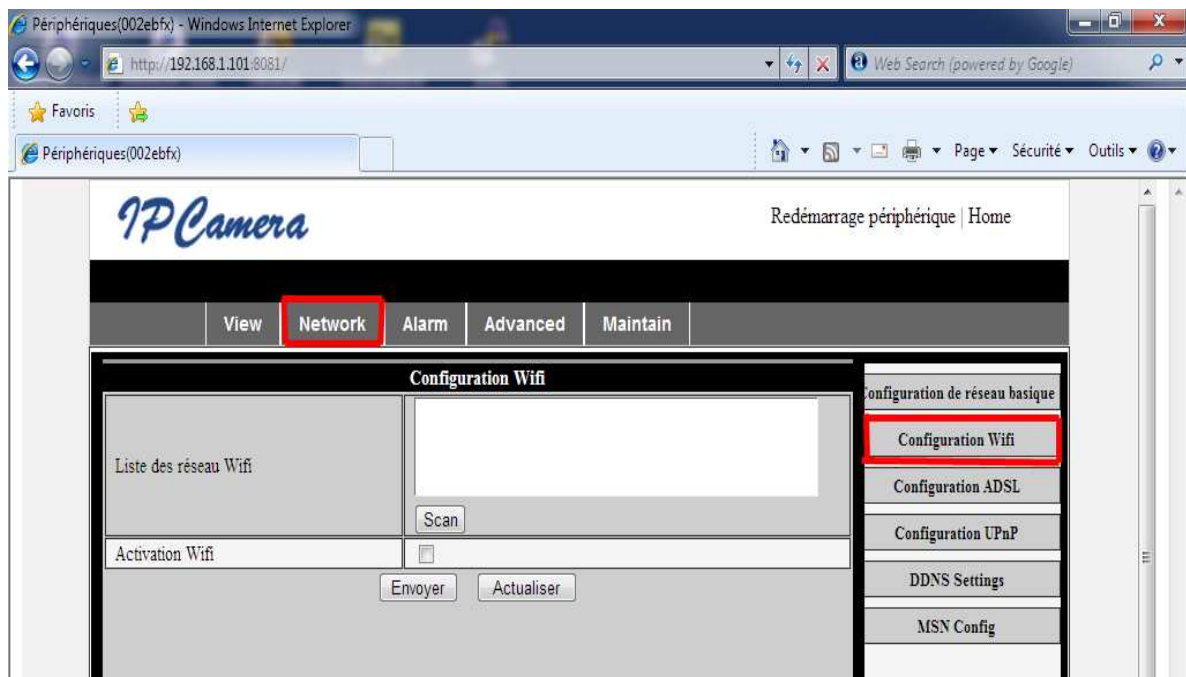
Périphériques(002ebfx) - Windows Internet Explorer

http://192.168.1.101:8081/

Web Search (powered by Google)

Favoris

Périphériques(002ebfx)

Page ▾ Sécurité ▾ Outils ▾

IP Camera

Redémarrage périphérique | Home

View | Network | Alarm | Advanced | Maintain

Configuration Wifi

| Liste des réseau Wifi | Scan |
|---|---|
| Activation Wifi | |

Envoyer  Actualiser

Configuration de réseau basique

Configuration Wifi

Configuration ADSL

Configuration UPnP

DDNS Settings

MSN Config